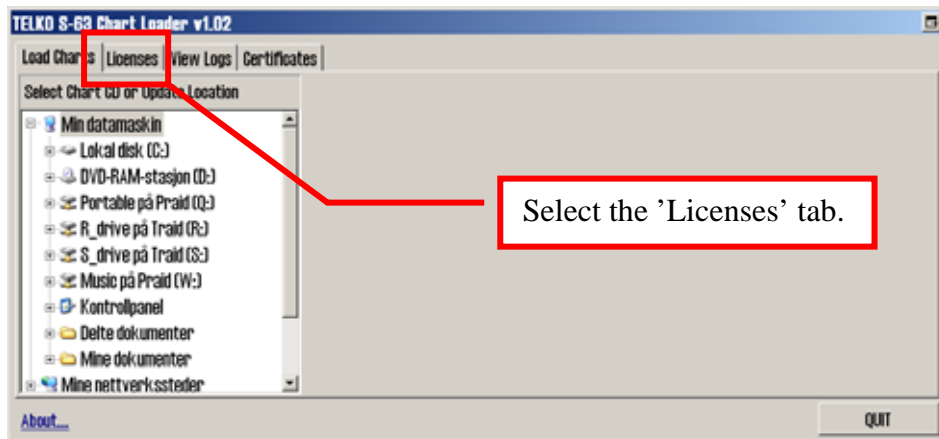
TELKO S-63 Chart Loader v1.02

Load Charts | Licenses | View Logs | Certificates

Select Chart CD or Update Location

Min datamaskin
Lokal disk (C:)
DVD-RAM-stasjon (D:)
Portable på Praid (Q:)
R_drive på Traid (R:)
S_drive på Traid (S:)
Music på Praid (W:)
Kontrollpanel
Delte dokumenter
Mine dokumenter
Mine nettverkssteder

Select the 'Licenses' tab.

About...

QUIT